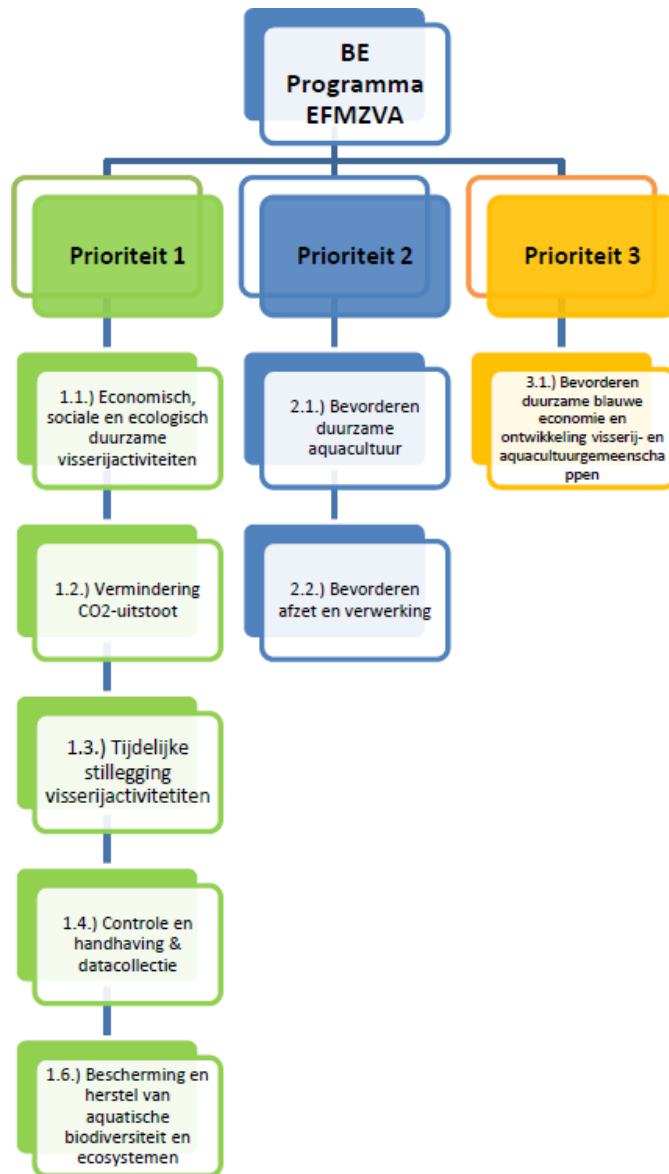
BE Programma EFMZVA

Prioriteit 1

1.1.) Economisch, sociale en ecologisch duurzame visserijactiviteiten

1.2.) Vermindering CO2-uitstoot

1.3.) Tijdelijke stillegging visserijactivitetiten

1.4.) Controle en handhaving & datacollectie

1.6.) Bescherming en herstel van aquatische biodiversiteit en ecosystemen

Prioriteit 2

2.1.) Bevorderen duurzame aquacultuur

2.2.) Bevorderen afzet en verwerking

Prioriteit 3

3.1.) Bevorderen duurzame blauwe economie en ontwikkeling visserij- en aquacultuurgemeenschappen